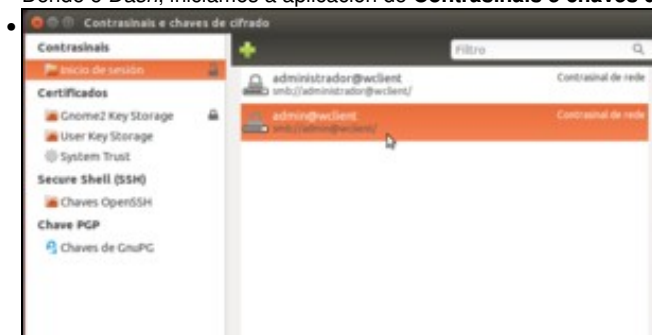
Dende o Dash, iniciamos a aplicación de **Contrasinais e chaves d**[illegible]

• Contrasinais e chaves de cifrado

Contrasinais

Inicio de sesión

Certificados

Gnome2 Key Storage

User Key Storage

System Trust

Secure Shell (SSH)

Chaves OpenSSH

Chave PGP

Chaves de GnuPG

Filtro

administrador@wclient
smb://administrador@wclient/
Contrasinal de rede

admin@wclient
smb://admin@wclient/
Contrasinal de rede